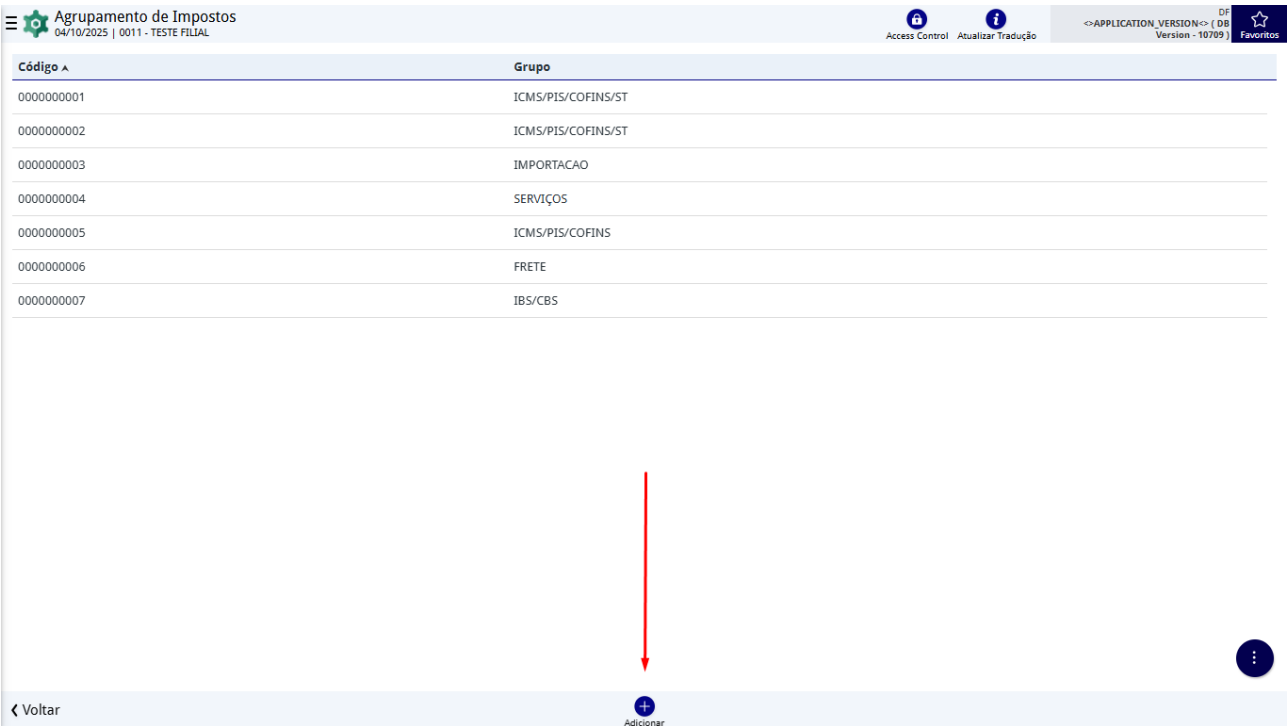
Agrupamento de Impostos
04/10/2025 | 0011 - TESTE FILIAL

Access Control
Atualizar Tradução

DF
<>APPLICATION_VERSION<> ( DB Version - 10709 )

Favoritos

| Código ▲ | Grupo |
|---|---|
| 0000000001 | ICMS/PIS/COFINS/ST |
| 0000000002 | ICMS/PIS/COFINS/ST |
| 0000000003 | IMPORTACAO |
| 0000000004 | SERVIÇOS |
| 0000000005 | ICMS/PIS/COFINS |
| 0000000006 | FRETE |
| 0000000007 | IBS/CBS |

❮ Voltar

Adicionar